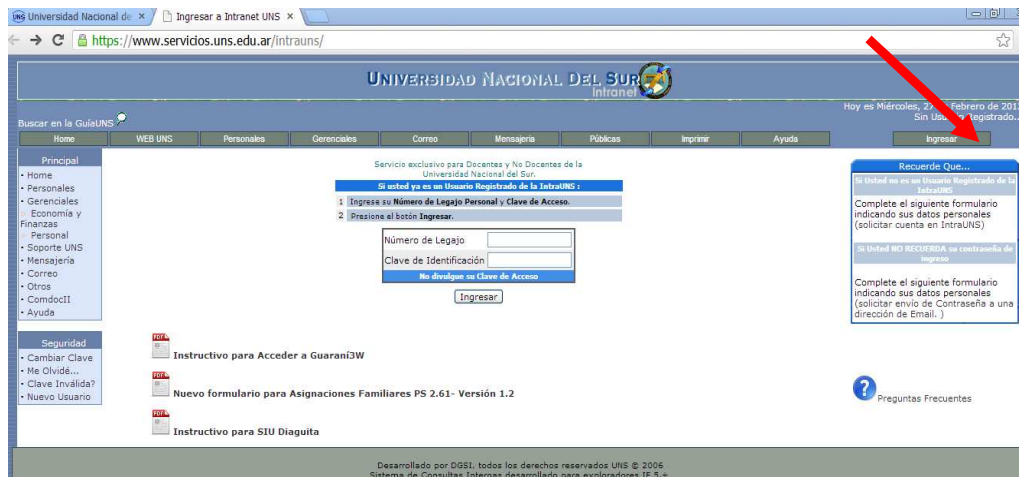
Universidad Nacional de ×
Ingresar a Intranet UNS ×

https://www.servicios.uns.edu.ar/intrauns/

UNIVERSIDAD NACIONAL DEL SUR
Intranet

Buscar en la GuíaUNS

Hoy es Miércoles, 27 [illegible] Febrero de 201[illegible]
Sin Usu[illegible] Registrado..

Home | WEB UNS | Personales | Gerenciales | Correo | Mensajería | Públicas | Imprimir | Ayuda | Ingresar

Principal
• Home
• Personales
• Gerenciales
Economía y Finanzas
Personal
• Soporte UNS
• Mensajería
• Correo
• Otros
• ComdocII
• Ayuda

Seguridad
• Cambiar Clave
• Me Olvidé...
• Clave Inválida?
• Nuevo Usuario

Servicio exclusivo para Docentes y No Docentes de la Universidad Nacional del Sur.

Si usted ya es un Usuario Registrado de la IntraUNS :

1 Ingrese su Número de Legajo Personal y Clave de Acceso.
2 Presione el botón Ingresar.

Número de Legajo
Clave de Identificación
No divulgue su Clave de Acceso

Ingresar

Instructivo para Acceder a Guaraní3W

Nuevo formulario para Asignaciones Familiares PS 2.61- Versión 1.2

Instructivo para SIU Diaguita

Recuerde Que...
Si Usted no es un Usuario Registrado de la IntraUNS
Complete el siguiente formulario indicando sus datos personales (solicitar cuenta en IntraUNS)
Si Usted NO RECUERDA su contraseña de ingreso
Complete el siguiente formulario indicando sus datos personales (solicitar envío de Contraseña a una dirección de Email. )

Preguntas Frecuentes

Desarrollado por DGSI. todos los derechos reservados UNS © 2006
Sistema de Consultas Internas desarrollado para exploradores IE 5.+